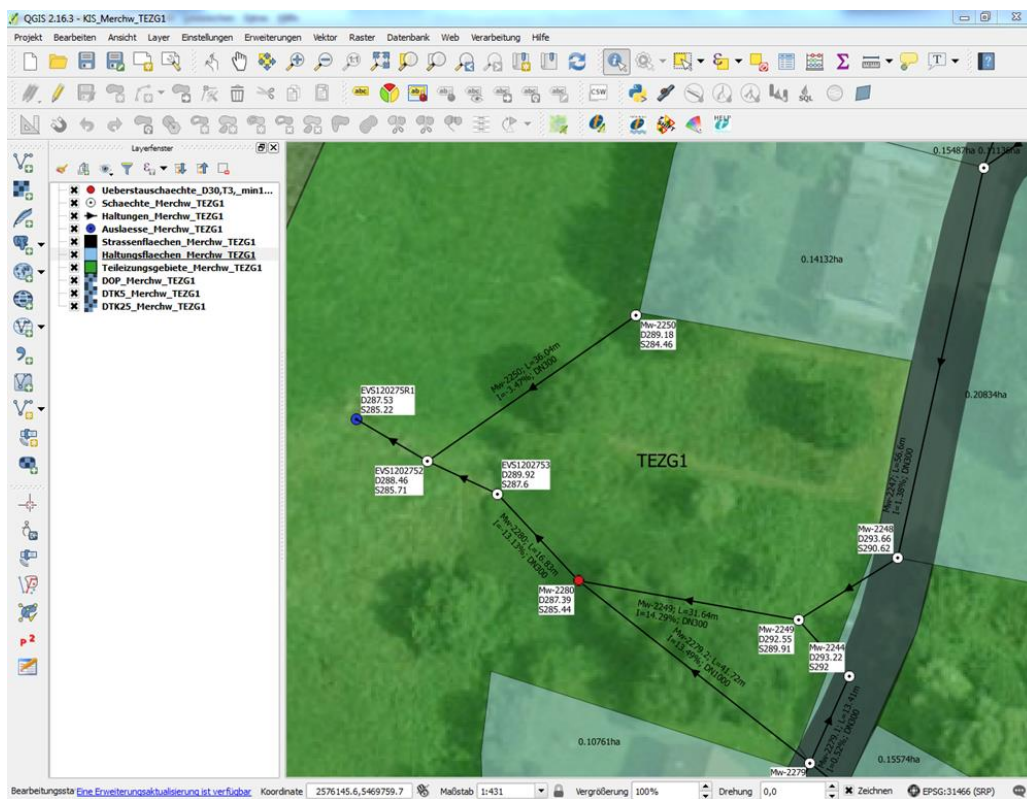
QGIS 2.16.3 - KIS_Merchw_TEZG1

Projekt Bearbeiten Ansicht Layer Einstellungen Erweiterungen Vektor Raster Datenbank Web Verarbeitung Hilfe

Layerfenster

Ueberstauschaechte_D30,T3,_min1...
Schaechte_Merchw_TEZG1
Haltungen_Merchw_TEZG1
Auslaesse_Merchw_TEZG1
Strassenflaechen_Merchw_TEZG1
Haltungsflaechen_Merchw_TEZG1
Teileizungsgebiete_Merchw_TEZG1
DOP_Merchw_TEZG1
DTK5_Merchw_TEZG1
DTK25_Merchw_TEZG1

0.15487ha 0.11138ha

0.14132ha

Mw-2250
D289.18
S284.46

Mw-2250; L=36.04m
I=-3.42%; DN300

EVS120275R1
D287.53
S285.22

0.20834ha

EVS1202752
D288.46
S285.71

EVS1202753
D289.92
S287.6

TEZG1

Mw-2247; L=56.6m
I=-1.38%; DN300

Mw-2248
D293.66
S290.62

Mw-2280; L=16.83m
I=-13.13%; DN300

Mw-2280
D287.39
S285.44

Mw-2249; L=31.64m
I=-14.29%; DN300

Mw-2249
D292.55
S289.91

Mw-2244
D293.22
S292

Mw-2279_2; L=41.72m
I=-13.49%; DN1000

Mw-2279; L=13.41m
I=-0.22%; DN300

0.10761ha

0.15574ha

Mw-2279

Bearbeitungssta Eine Erweiterungsaktualisierung ist verfügbar Koordinate 2576145.6,5469759.7 Maßstab 1:431 Vergrößerung 100% Drehung 0,0 Zeichnen EPSG:31466 (SRP)